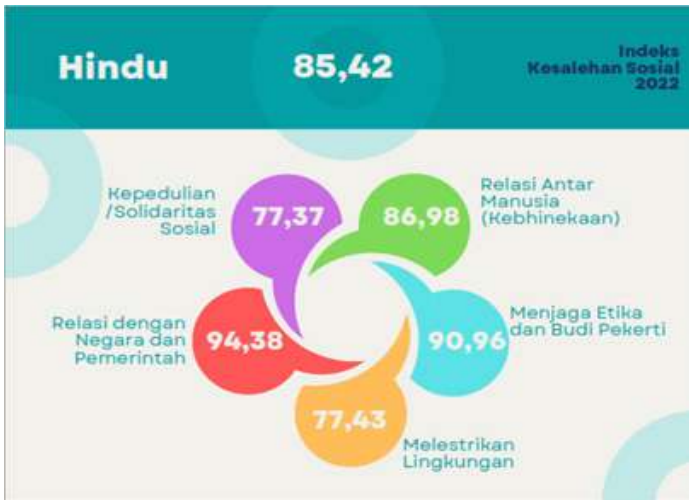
Hindu

85,42

Indeks Kesalehan Sosial 2022

Kepedulian /Solidaritas Sosial

77,37

Relasi Antar Manusia (Kebhinekaan)

86,98

Relasi dengan Negara dan Pemerintah

94,38

Menjaga Etika dan Budi Pekerti

90,96

77,43

Melestrikan Lingkungan